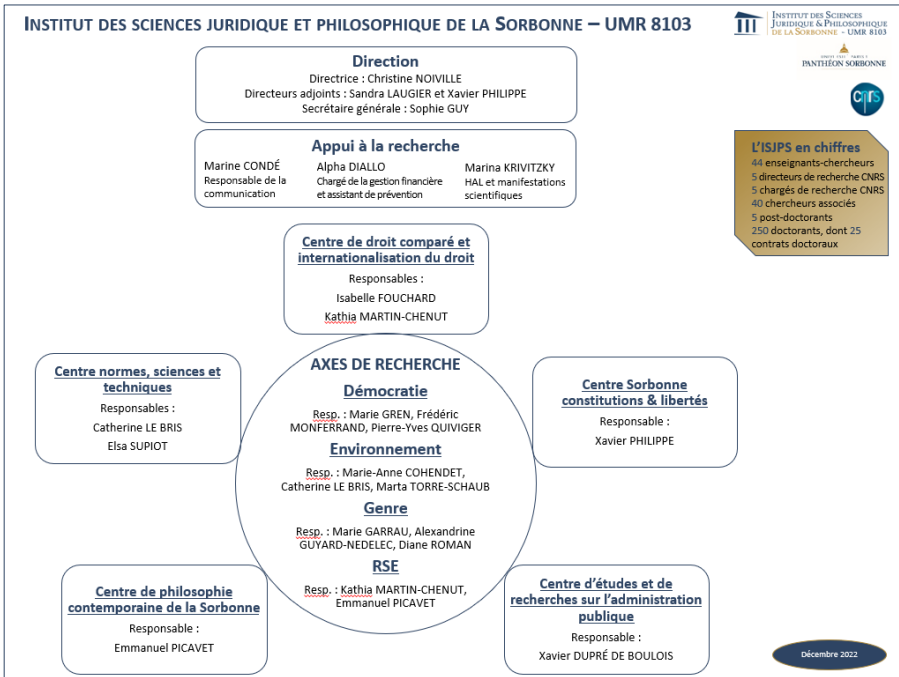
INSTITUT DES SCIENCES JURIDIQUE ET PHILOSOPHIQUE DE LA SORBONNE – UMR 8103

INSTITUT DES SCIENCES JURIDIQUE & PHILOSOPHIQUE DE LA SORBONNE · UMR 8103

UNIVERSITÉ PARIS 1 PANTHÉON SORBONNE

CNRS

Direction
Directrice : Christine NOIVILLE
Directeurs adjoints : Sandra LAUGIER et Xavier PHILIPPE
Secrétaire générale : Sophie GUY

Appui à la recherche
Marine CONDÉ
Responsable de la communication

Alpha DIALLO
Chargé de la gestion financière et assistant de prévention

Marina KRIVITZKY
HAL et manifestations scientifiques

L'ISJPS en chiffres
44 enseignants-chercheurs
5 directeurs de recherche CNRS
5 chargés de recherche CNRS
40 chercheurs associés
5 post-doctorants
250 doctorants, dont 25 contrats doctoraux

Centre de droit comparé et internationalisation du droit
Responsables :
Isabelle FOUCHARD
Kathia MARTIN-CHENUT

Centre normes, sciences et techniques
Responsables :
Catherine LE BRIS
Elsa SUPIOT

AXES DE RECHERCHE
Démocratie
Resp. : Marie GREN, Frédéric MONFERRAND, Pierre-Yves QUIVIGER
Environnement
Resp. : Marie-Anne COHENDET, Catherine LE BRIS, Marta TORRE-SCHAUB
Genre
Resp. : Marie GARRAU, Alexandrine GUYARD-NEDELEC, Diane ROMAN
RSE
Resp. : Kathia MARTIN-CHENUT, Emmanuel PICAVET

Centre Sorbonne constitutions & libertés
Responsable :
Xavier PHILIPPE

Centre de philosophie contemporaine de la Sorbonne
Responsable :
Emmanuel PICAVET

Centre d'études et de recherches sur l'administration publique
Responsable :
Xavier DUPRÉ DE BOULOIS

Décembre 2022